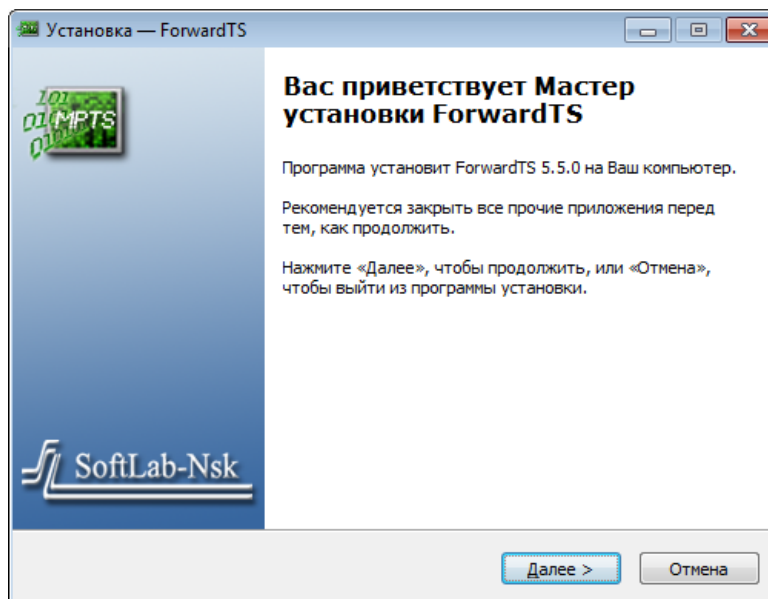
Установка — ForwardTS

101
01 MPTS
01

Вас приветствует Мастер установки ForwardTS

Программа установит ForwardTS 5.5.0 на Ваш компьютер.

Рекомендуется закрыть все прочие приложения перед тем, как продолжить.

Нажмите «Далее», чтобы продолжить, или «Отмена», чтобы выйти из программы установки.

SoftLab-Nsk

Далее >
Отмена